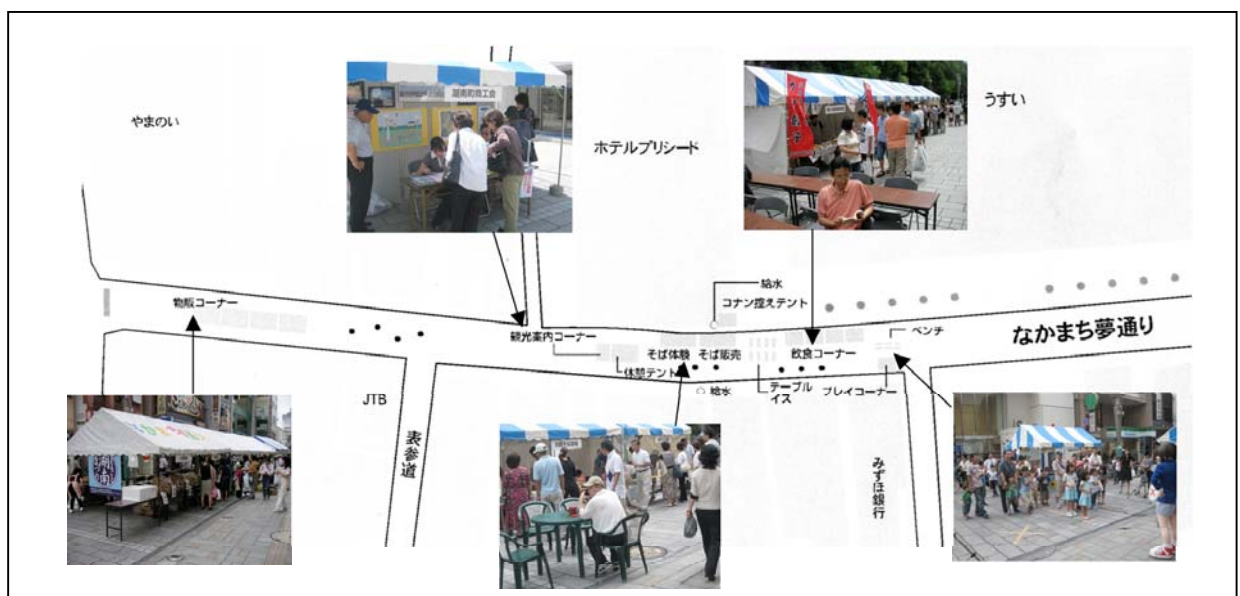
やまのい

ホテルプリシード

うすい

給水

コナン控えテント

物販コーナー

観光案内コーナー

そば体験

そば販売

飲食コーナー

ベンチ

なかまち夢通り

休憩テント

給水

テーブル
イス

プレイコーナー

JTB

表参道

みずほ銀行